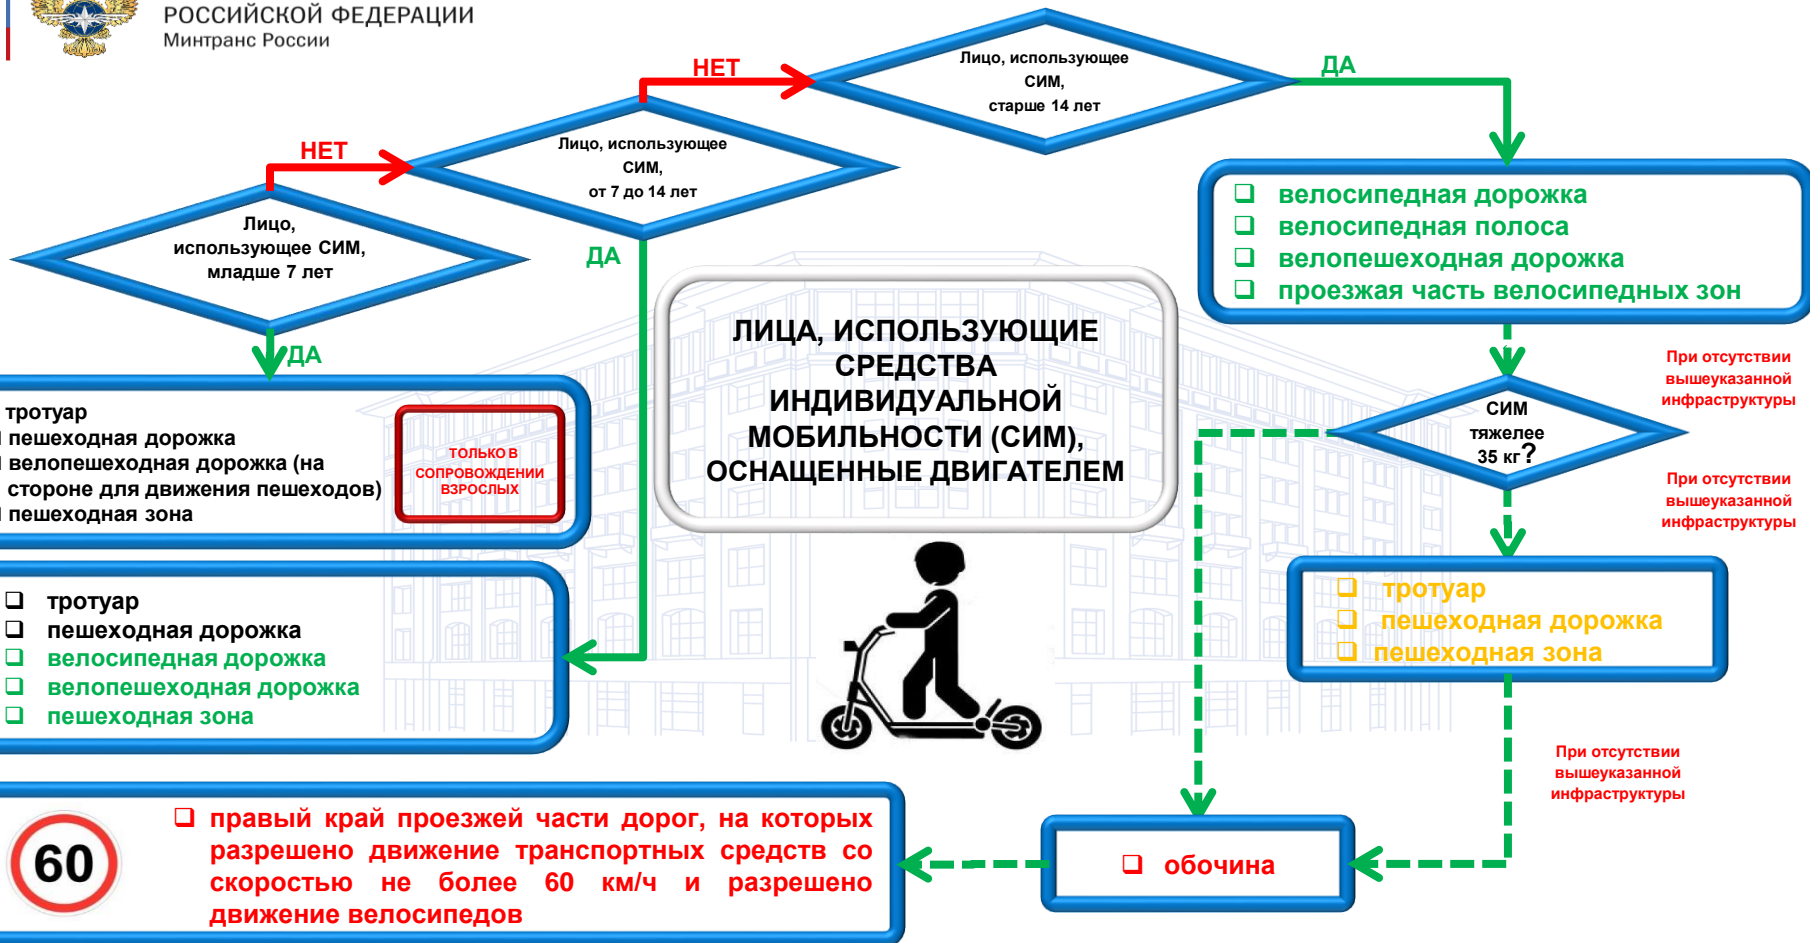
РОССИЙСКОЙ ФЕДЕРАЦИИ
Минтранс России

НЕТ

Лицо, использующее СИМ, старше 14 лет

ДА

НЕТ

Лицо, использующее СИМ, от 7 до 14 лет

Лицо, использующее СИМ, младше 7 лет

ДА

ДА

❑ велосипедная дорожка
❑ велосипедная полоса
❑ велопешеходная дорожка
❑ проезжая часть велосипедных зон

ЛИЦА, ИСПОЛЬЗУЮЩИЕ СРЕДСТВА ИНДИВИДУАЛЬНОЙ МОБИЛЬНОСТИ (СИМ), ОСНАЩЕННЫЕ ДВИГАТЕЛЕМ

При отсутствии вышеуказанной инфраструктуры

СИМ тяжелее 35 кг?

При отсутствии вышеуказанной инфраструктуры

тротуар
пешеходная дорожка
велопешеходная дорожка (на стороне для движения пешеходов)
пешеходная зона

ТОЛЬКО В СОПРОВОЖДЕНИИ ВЗРОСЛЫХ

❑ тротуар
❑ пешеходная дорожка
❑ велосипедная дорожка
❑ велопешеходная дорожка
❑ пешеходная зона

❑ тротуар
❑ пешеходная дорожка
❑ пешеходная зона

При отсутствии вышеуказанной инфраструктуры

60

❑ правый край проезжей части дорог, на которых разрешено движение транспортных средств со скоростью не более 60 км/ч и разрешено движение велосипедов

❑ обочина